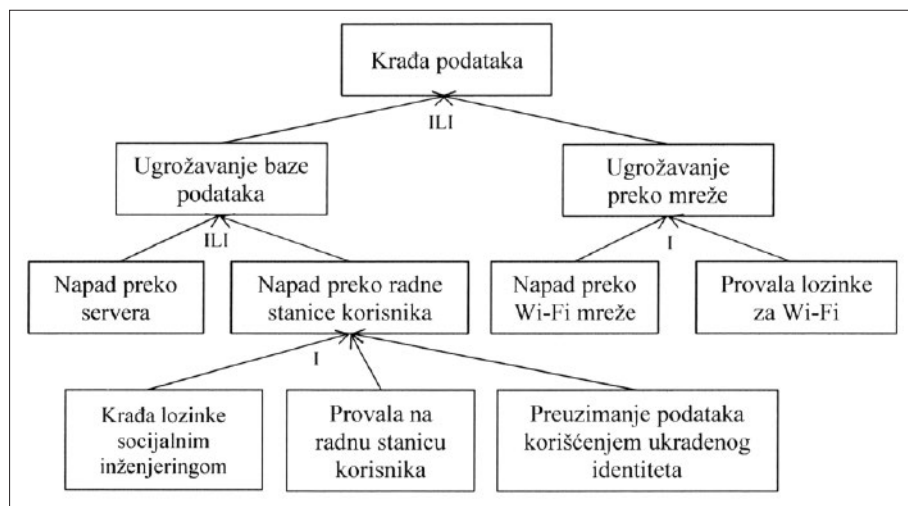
Krađa podataka

ILI

Ugrožavanje baze podataka

Ugrožavanje preko mreže

ILI

I

Napad preko servera

Napad preko radne stanice korisnika

Napad preko Wi-Fi mreže

Provala lozinke za Wi-Fi

I

Krađa lozinke socijalnim inženjeringom

Provala na radnu stanicu korisnika

Preuzimanje podataka korišćenjem ukradenog identiteta